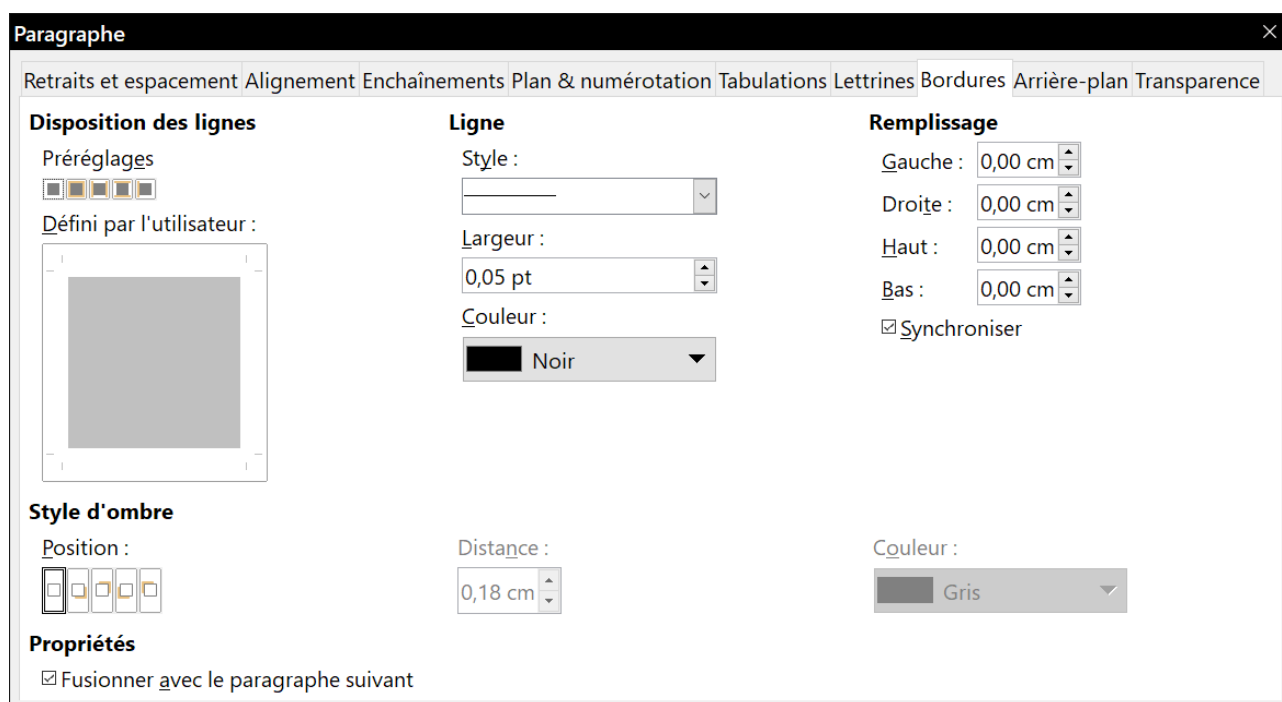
Paragraphe

Retraits et espacement Alignement Enchaînements Plan & numérotation Tabulations Lettrines Bordures Arrière-plan Transparence

Disposition des lignes

Préréglages

Défini par l'utilisateur :

Ligne

Style :

Largeur :

0,05 pt

Couleur :

Noir

Remplissage

Gauche : 0,00 cm

Droite : 0,00 cm

Haut : 0,00 cm

Bas : 0,00 cm

☑ Synchroniser

Style d'ombre

Position :

Distance :

0,18 cm

Couleur :

Gris

Propriétés

☑ Fusionner avec le paragraphe suivant